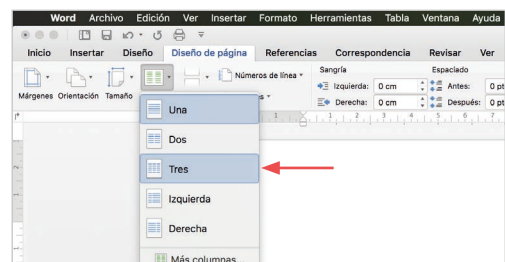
Word Archivo Edición Ver Insertar Formato Herramientas Tabla Ventana Ayuda

Inicio Insertar Diseño Diseño de página Referencias Correspondencia Revisar Ver

Márgenes Orientación Tamaño

Números de línea

Sangría

Izquierda: 0 cm

Derecha: 0 cm

Espaciado

Antes: 0 pt

Después: 0 pt

Una

Dos

Tres

Izquierda

Derecha

Más columnas...